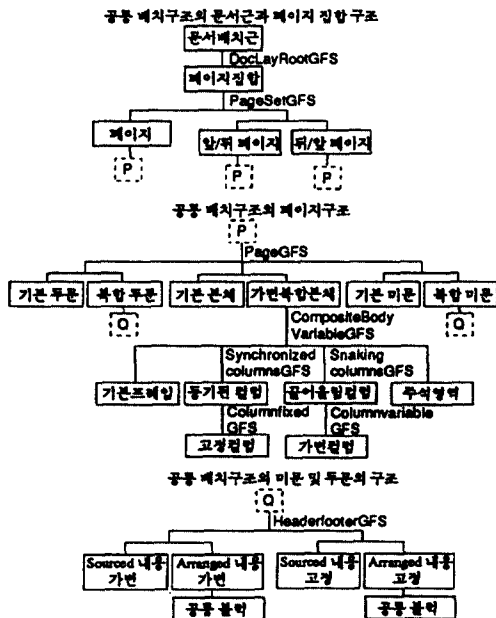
공통 배치구조의 문서근과 페이지 집합 구조

문서배치근

DocLayRootGFS

페이지집합

PageSetGFS

페이지

P

앞/뒤 페이지

P

뒤/앞 페이지

P

공통 배치구조의 페이지구조

P

PageGFS

기본 두문

복합 두문

Q

기본 본체

가변복합본체

CompositeBody VariableGFS

기본 미문

복합 미문

Q

Synchronized columnsGFS

Snaking columnsGFS

기본프레임

동기화 컬럼

끌어올림컬럼

주석영역

Columnfixed GFS

Columnvariable GFS

고정컬럼

가변컬럼

공통 배치구조의 미문 및 두문의 구조

Q

HeaderfooterGFS

Sourced 내용 가변

Arranged 내용 가변

Sourced 내용 고정

Arranged 내용 고정

공통 블럭

공통 블럭